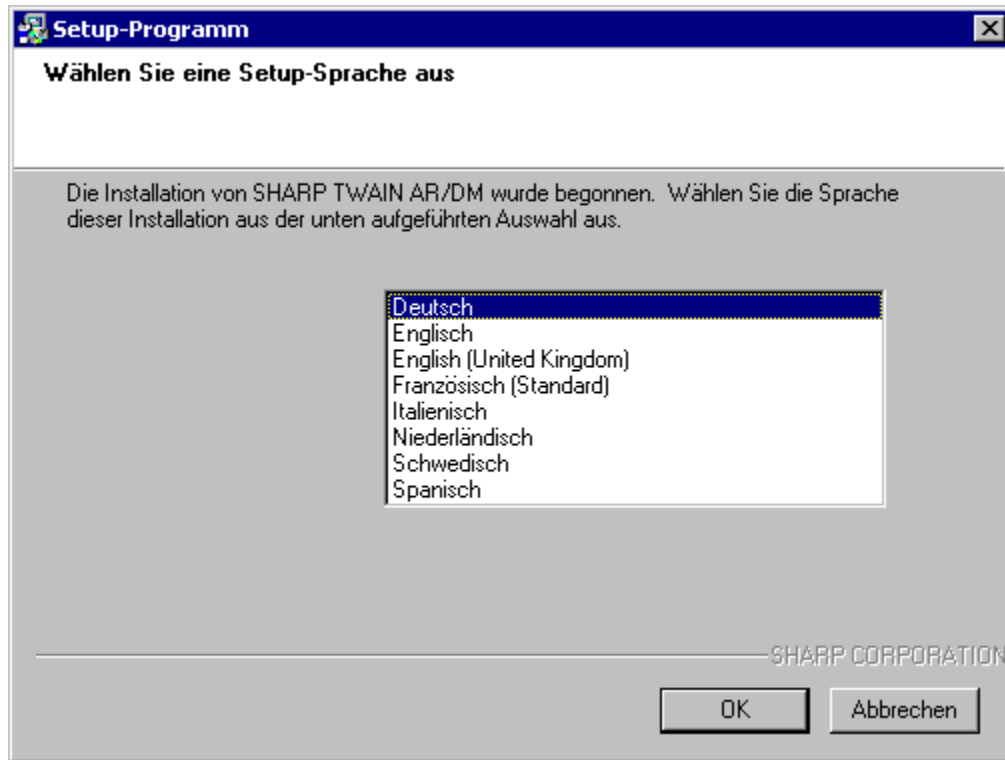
Setup-Programm

Wählen Sie eine Setup-Sprache aus

Die Installation von SHARP TWAIN AR/DM wurde begonnen. Wählen Sie die Sprache dieser Installation aus der unten aufgeführten Auswahl aus.

Deutsch
Englisch
English (United Kingdom)
Französisch (Standard)
Italienisch
Niederländisch
Schwedisch
Spanisch

SHARP CORPORATION

OK
Abbrechen